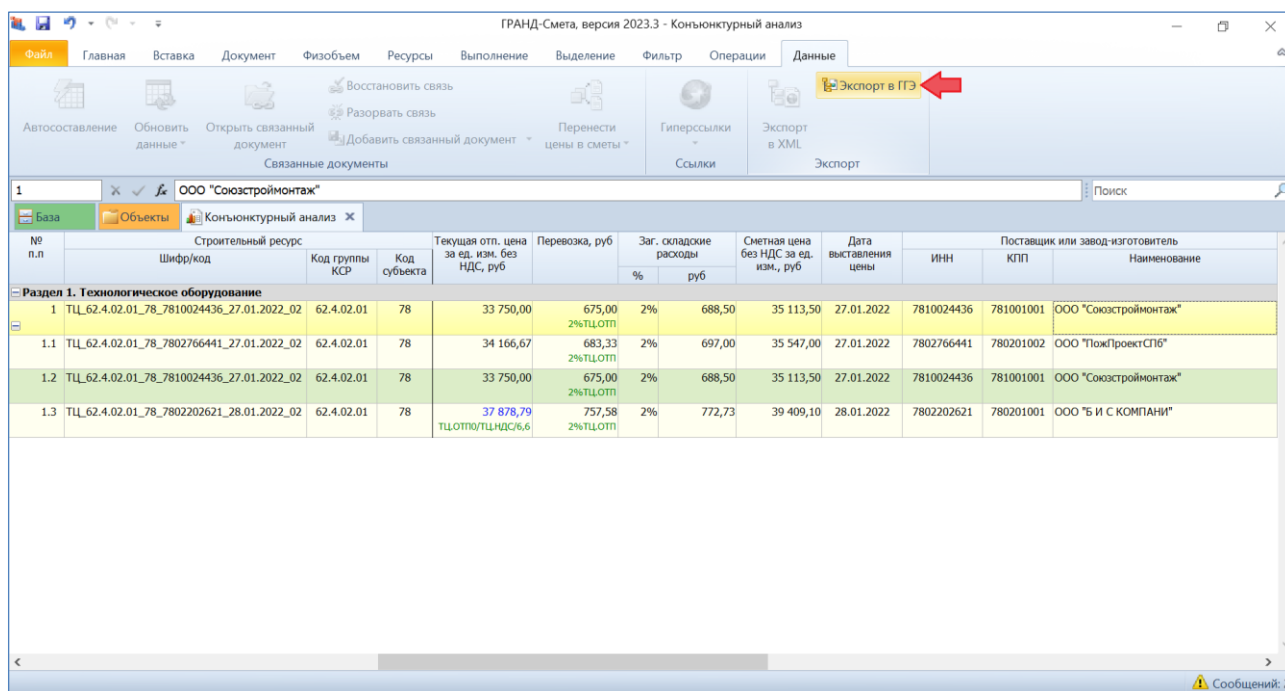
ГРАНД-Смета, версия 2023.3 - Конъюнктурный анализ

Файл Главная Вставка Документ Физобъем Ресурсы Выполнение Выделение Фильтр Операции Данные

Автосоставление Обновить данные Открыть связанный документ Восстановить связь Разорвать связь Добавить связанный документ Перенести цены в сметы Связанные документы Гиперссылки Ссылки Экспорт в XML Экспорт в ГГЭ Экспорт

1 ООО "Союзстроймонтаж" Поиск

База Объекты Конъюнктурный анализ

| № п.п | Строительный ресурс Шифр/код | Код группы КСР | Код субъекта | Текущая отп. цена за ед. изм. без НДС, руб | Перевозка, руб | Заг. складские расходы % | руб | Сметная цена без НДС за ед. изм., руб | Дата выставления цены | ИНН | КПП | Наименование |
|---|---|---|---|---|---|---|---|---|---|---|---|---|
| Раздел 1. Технологическое оборудование | | | | | | | | | | | | |
| 1 | ТЦ_62.4.02.01_78_7810024436_27.01.2022_02 | 62.4.02.01 | 78 | 33 750,00 | 675,00 2%ТЦ.ОТП | 2% | 688,50 | 35 113,50 | 27.01.2022 | 7810024436 | 781001001 | ООО "Союзстроймонтаж" |
| 1.1 | ТЦ_62.4.02.01_78_7802766441_27.01.2022_02 | 62.4.02.01 | 78 | 34 166,67 | 683,33 2%ТЦ.ОТП | 2% | 697,00 | 35 547,00 | 27.01.2022 | 7802766441 | 780201002 | ООО "ПожПроектСПб" |
| 1.2 | ТЦ_62.4.02.01_78_7810024436_27.01.2022_02 | 62.4.02.01 | 78 | 33 750,00 | 675,00 2%ТЦ.ОТП | 2% | 688,50 | 35 113,50 | 27.01.2022 | 7810024436 | 781001001 | ООО "Союзстроймонтаж" |
| 1.3 | ТЦ_62.4.02.01_78_7802202621_28.01.2022_02 | 62.4.02.01 | 78 | 37 878,79 ТЦ.ОТП0/ТЦ.НДС/6,6 | 757,58 2%ТЦ.ОТП | 2% | 772,73 | 39 409,10 | 28.01.2022 | 7802202621 | 780201001 | ООО "Б И С КОМПАНИ" |

Поставщик или завод-изготовитель

Сообщений: